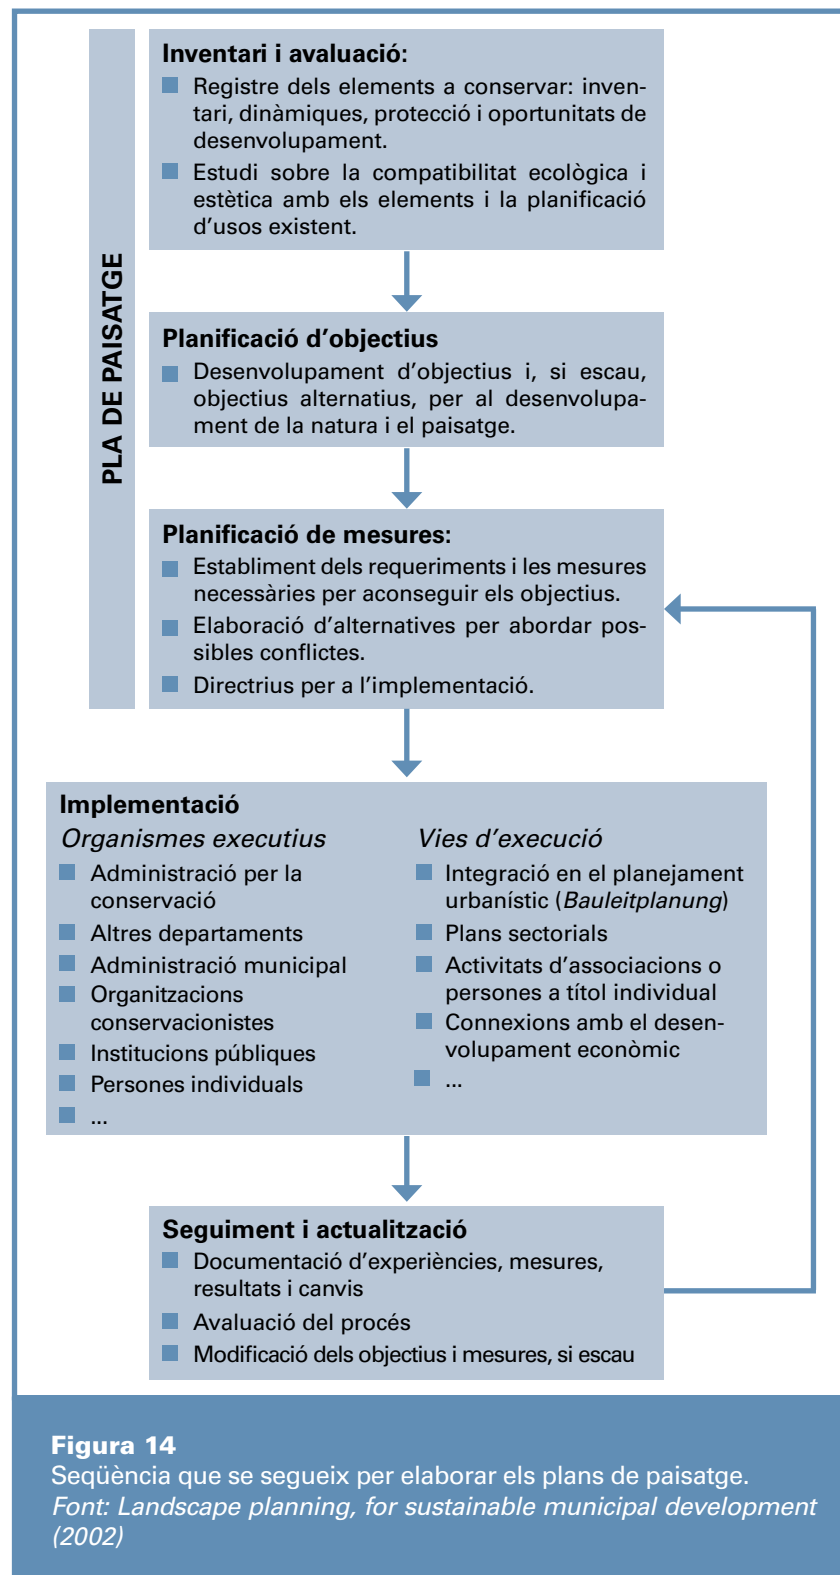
PLA DE PAISATGE

Inventari i avaluació:
Registre dels elements a conservar: inventari, dinàmiques, protecció i oportunitats de desenvolupament.
Estudi sobre la compatibilitat ecològica i estètica amb els elements i la planificació d'usos existent.

Planificació d'objectius
Desenvolupament d'objectius i, si escau, objectius alternatius, per al desenvolupament de la natura i el paisatge.

Planificació de mesures:
Establiment dels requeriments i les mesures necessàries per aconseguir els objectius.
Elaboració d'alternatives per abordar possibles conflictes.
Directrius per a l'implementació.

Implementació
Organismes executius
Administració per la conservació
Altres departaments
Administració municipal
Organitzacions conservacionistes
Institucions públiques
Persones individuals
...

Vies d'execució
Integració en el planejament urbanístic (Bauleitplanung)
Plans sectorials
Activitats d'associacions o persones a títol individual
Connexions amb el desenvolupament econòmic
...

Seguiment i actualització
Documentació d'experiències, mesures, resultats i canvis
Avaluació del procés
Modificació dels objectius i mesures, si escau

Figura 14
Seqüència que se segueix per elaborar els plans de paisatge.
Font: Landscape planning, for sustainable municipal development (2002)